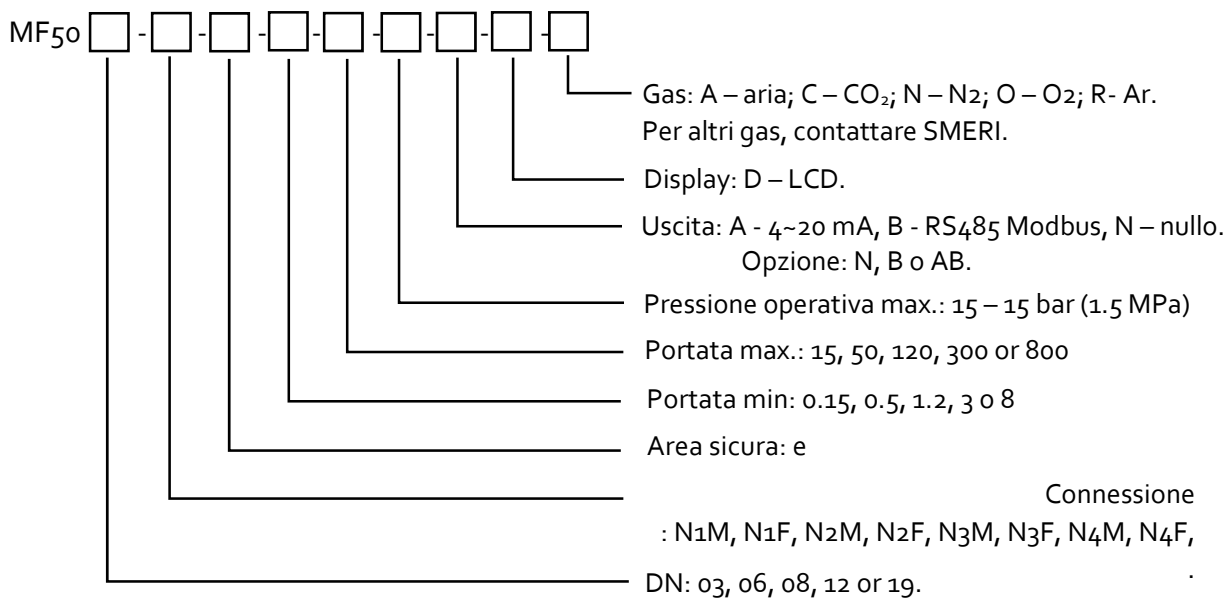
MF50 [ ] - [ ] - [ ] - [ ] - [ ] - [ ] - [ ] - [ ] - [ ]

Gas: A – aria; C – $CO_2$; N – N2; O – O2; R- Ar.
Per altri gas, contattare SMERI.

Display: D – LCD.

Uscita: A - 4~20 mA, B - RS485 Modbus, N – nullo.
Opzione: N, B o AB.

Pressione operativa max.: 15 – 15 bar (1.5 MPa)

Portata max.: 15, 50, 120, 300 or 800

Portata min: 0.15, 0.5, 1.2, 3 o 8

Area sicura: e

Connessione
: N1M, N1F, N2M, N2F, N3M, N3F, N4M, N4F,
.

DN: 03, 06, 08, 12 or 19.